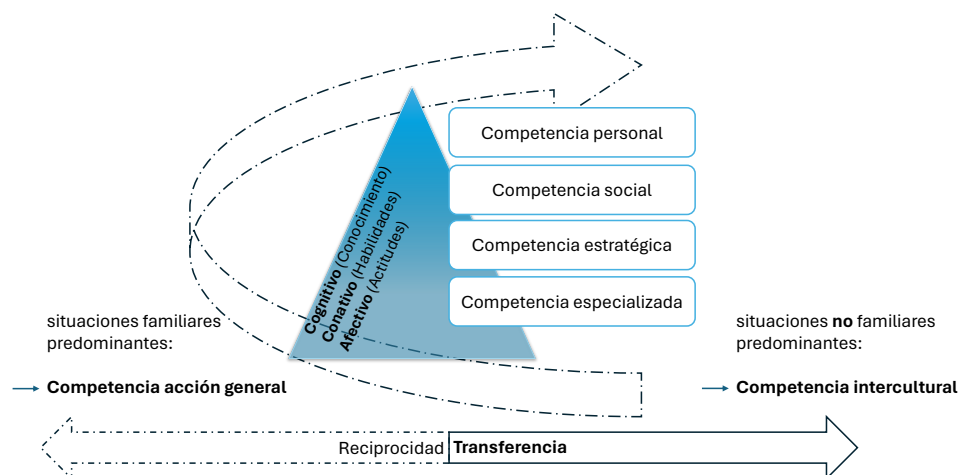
Competencia personal

Competencia social

Competencia estratégica

Competencia especializada

Cognitivo (Conocimiento)
Conativo (Habilidades)
Afectivo (Actitudes)

situaciones familiares predominantes:

→ Competencia acción general

situaciones no familiares predominantes:

→ Competencia intercultural

Reciprocidad Transferencia